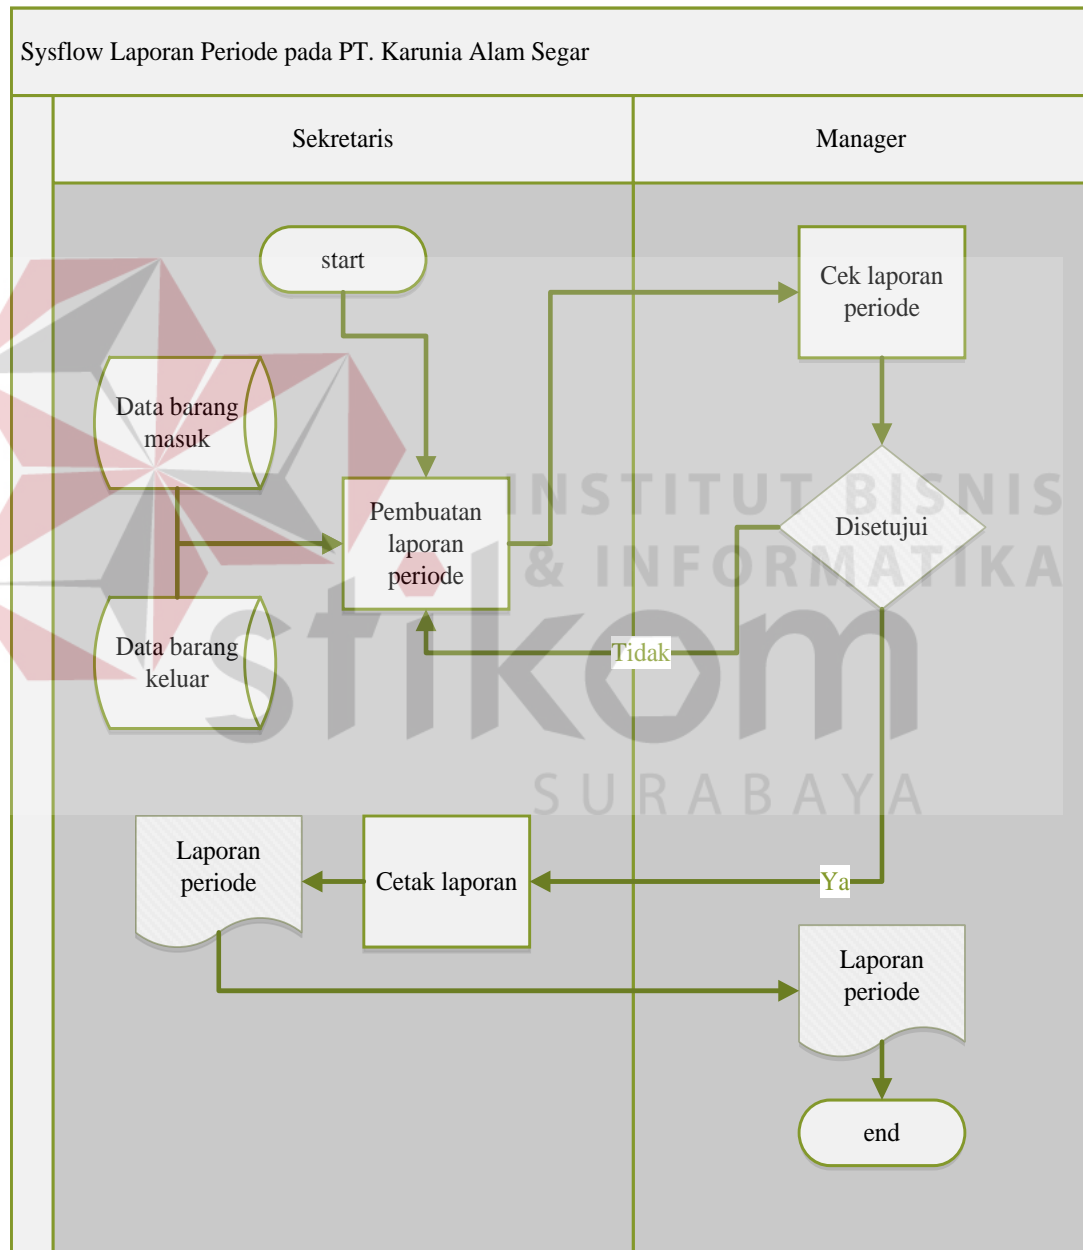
Sysflow Laporan Periode pada PT. Karunia Alam Segar

Sekretaris

Manager

start

Data barang masuk

Data barang keluar

Pembuatan laporan periode

Cek laporan periode

Disetujui

Tidak

Ya

Laporan periode

Cetak laporan

Laporan periode

end

INSTITUT BISNIS & INFORMATIKA

stikom

SURABAYA